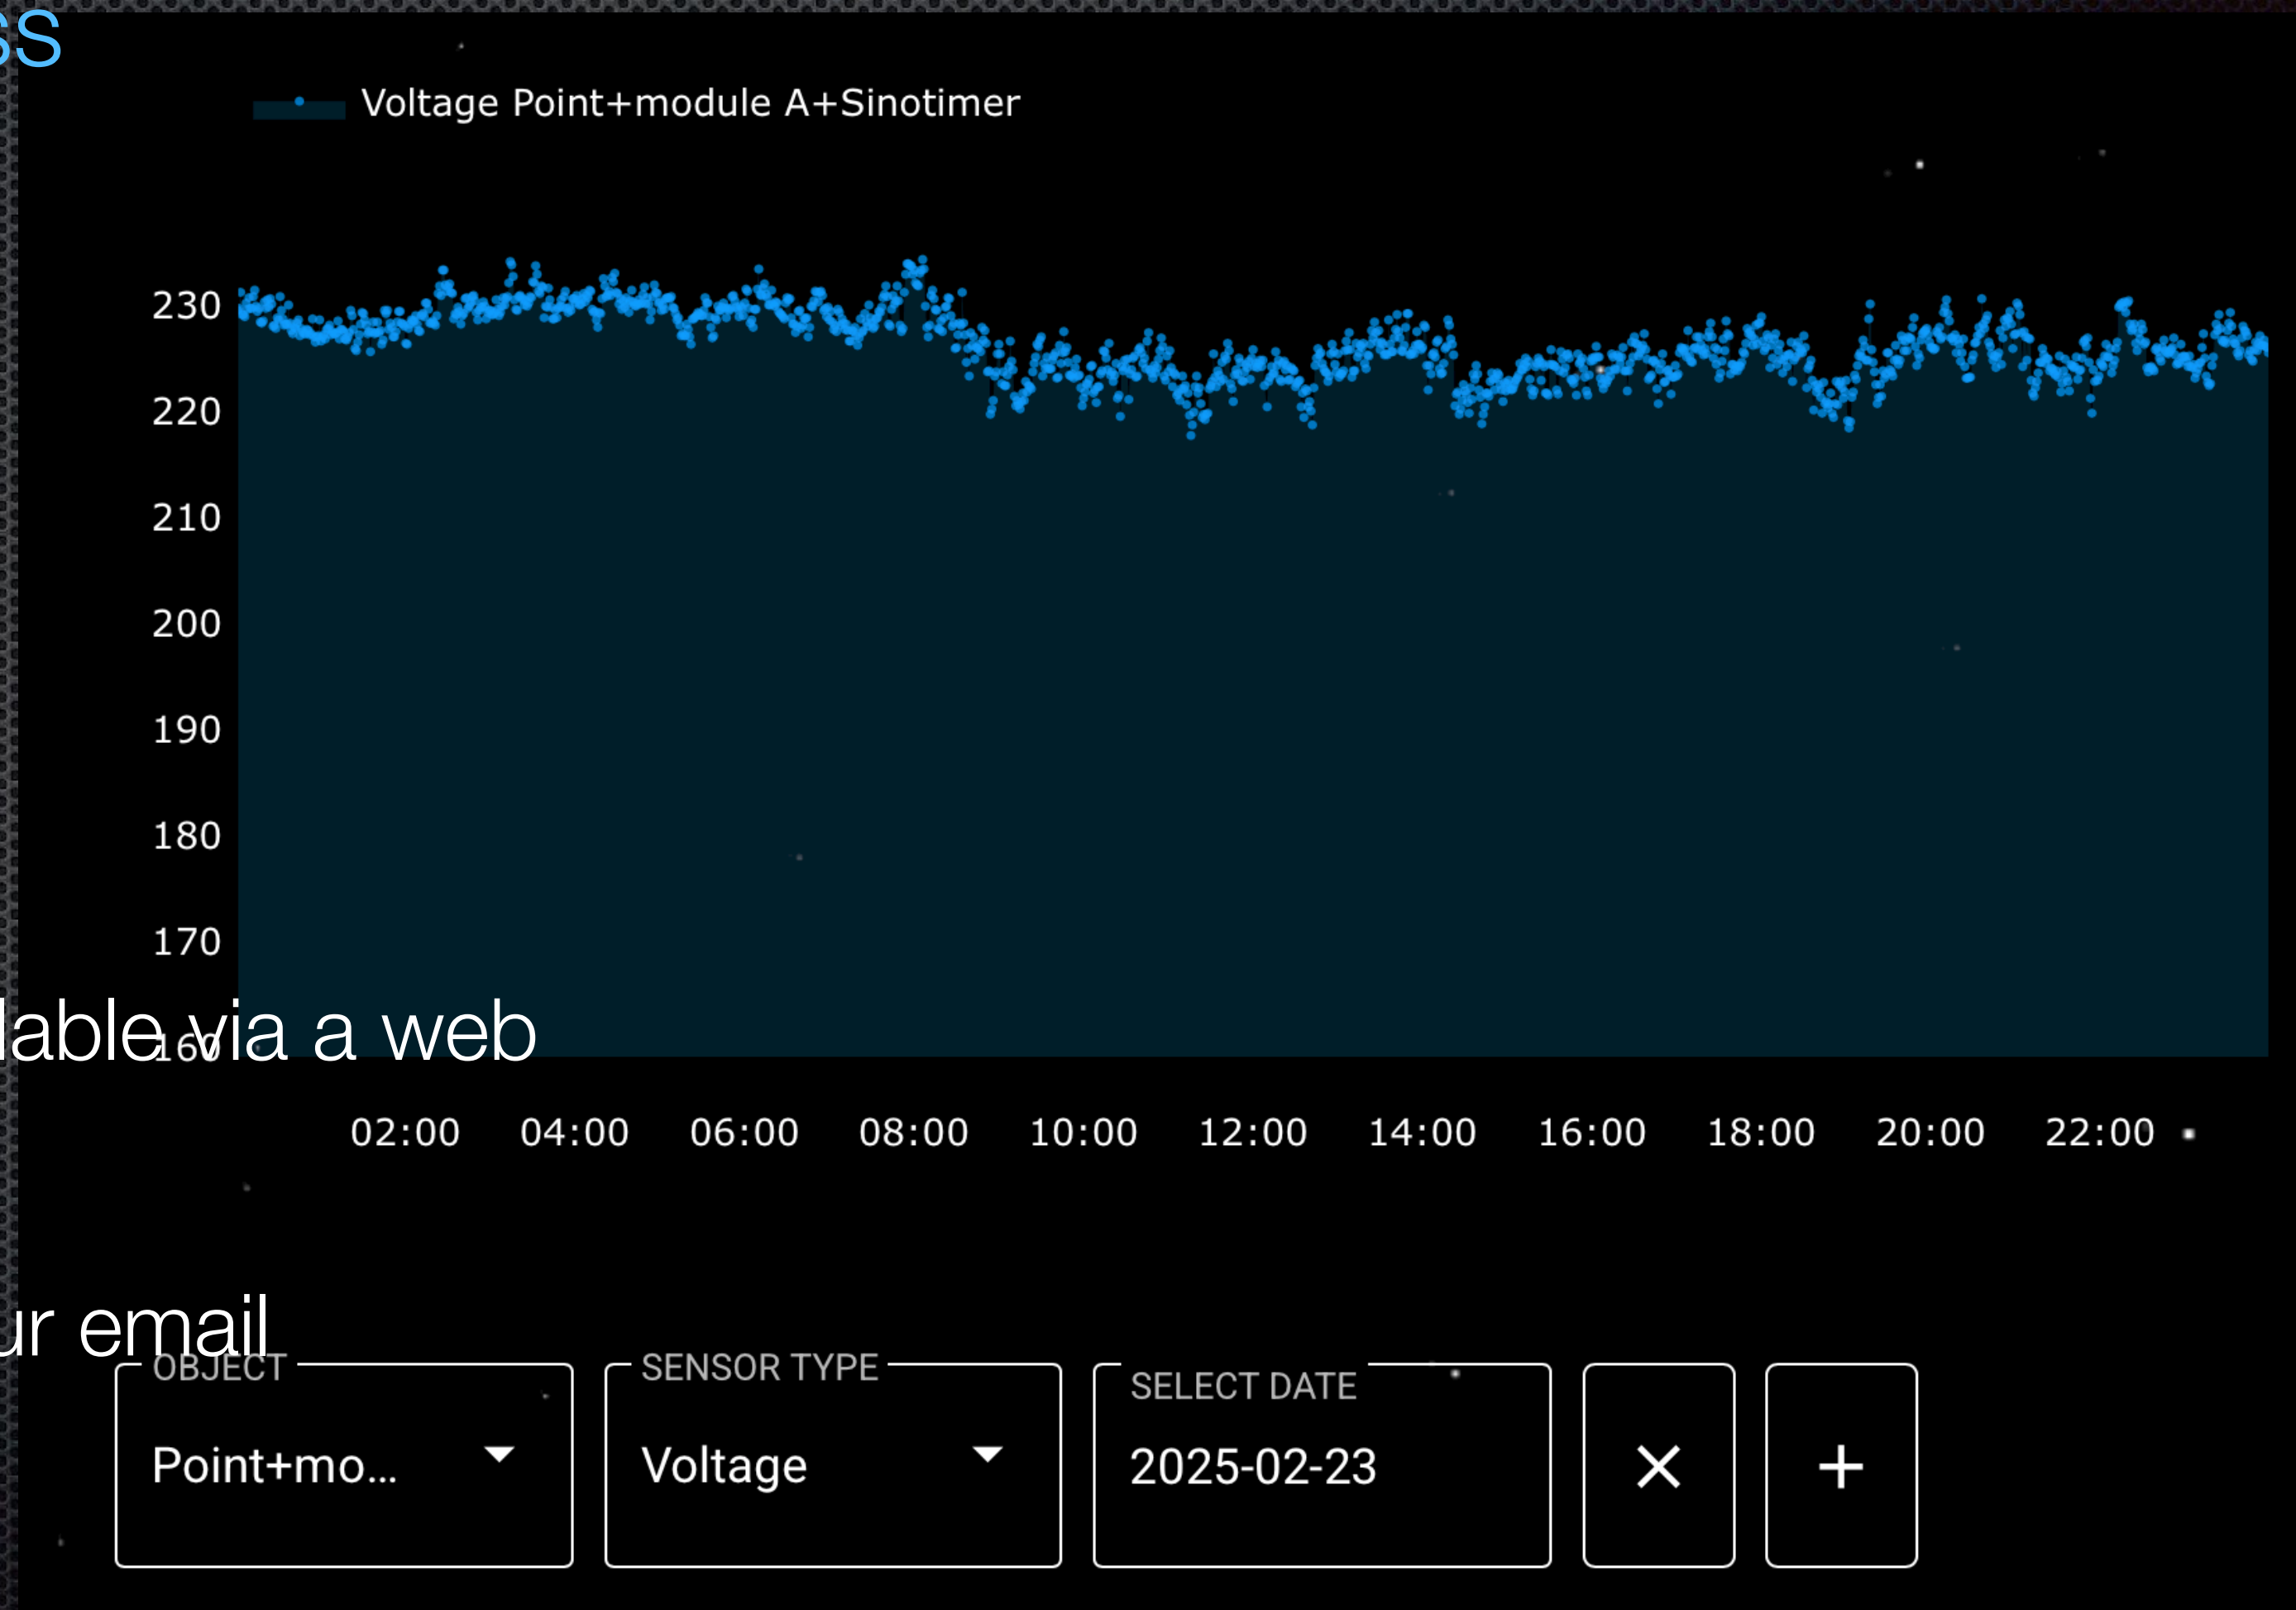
ss

Voltage Point+module A+Sinotimer

230
220
210
200
190
180
170
160

lable via a web

02:00 04:00 06:00 08:00 10:00 12:00 14:00 16:00 18:00 20:00 22:00

ur email

OBJECT
Point+mo...

SENSOR TYPE
Voltage

SELECT DATE
2025-02-23

×

+